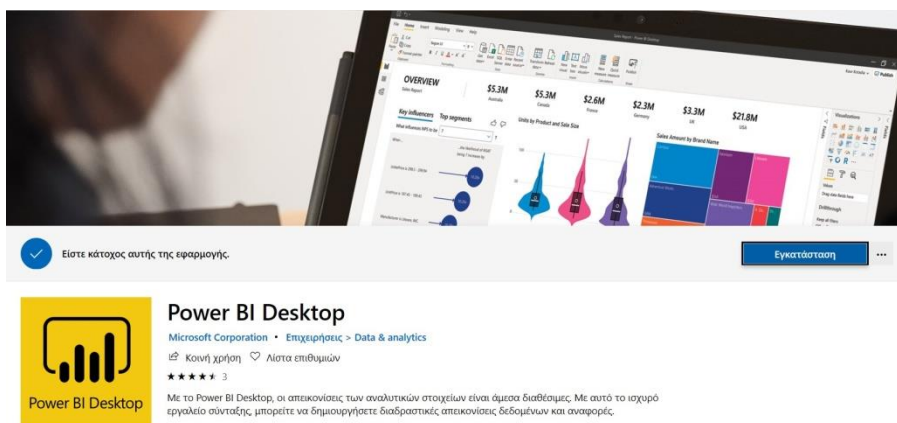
OVERVIEW

Sales Report

$5.3M
Australia

$5.3M
Canada

$2.6M
France

$2.3M
Germany

$3.3M
UK

$21.8M
USA

Key influencers
Top segments

Units by Product and Sale Size

Sales Amount by Brand Name

Visualizations

Είστε κάτοχος αυτής της εφαρμογής.

Εγκατάσταση

...

Power BI Desktop

Microsoft Corporation • Επιχειρήσεις > Data & analytics

Κοινή χρήση   Λίστα επιθυμιών

★★★★★ 3

Power BI Desktop

Με το Power BI Desktop, οι απεικονίσεις των αναλυτικών στοιχείων είναι άμεσα διαθέσιμες. Με αυτό το ισχυρό εργαλείο σύνταξης, μπορείτε να δημιουργήσετε διαδραστικές απεικονίσεις δεδομένων και αναφορές.